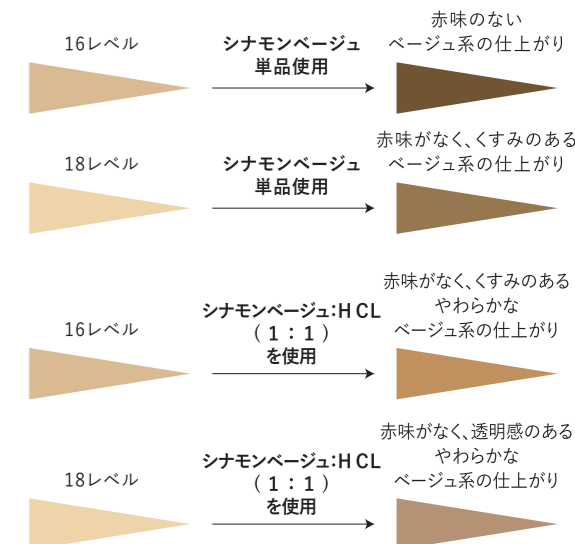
16レベル

シナモンベージュ
単品使用

赤味のない
ベージュ系の仕上がり

18レベル

シナモンベージュ
単品使用

赤味がなく、くすみのある
ベージュ系の仕上がり

16レベル

シナモンベージュ:HCL
（1：1）
を使用

赤味がなく、くすみのある
やわらかな
ベージュ系の仕上がり

18レベル

シナモンベージュ:HCL
（1：1）
を使用

赤味がなく、透明感のある
やわらかな
ベージュ系の仕上がり